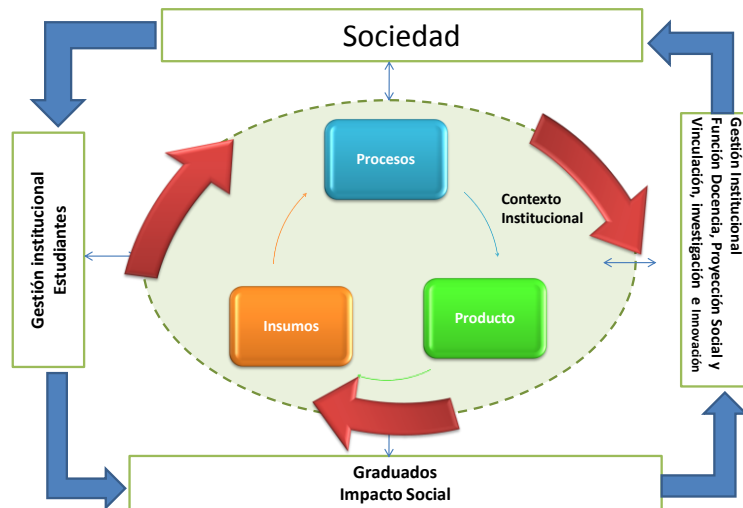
Sociedad

Gestión institucional
Estudiantes

Procesos

Contexto Institucional

Insumos

Producto

Gestión Institucional
Función Docencia, Proyección Social y Vinculación, investigación e Innovación

Graduados
Impacto Social